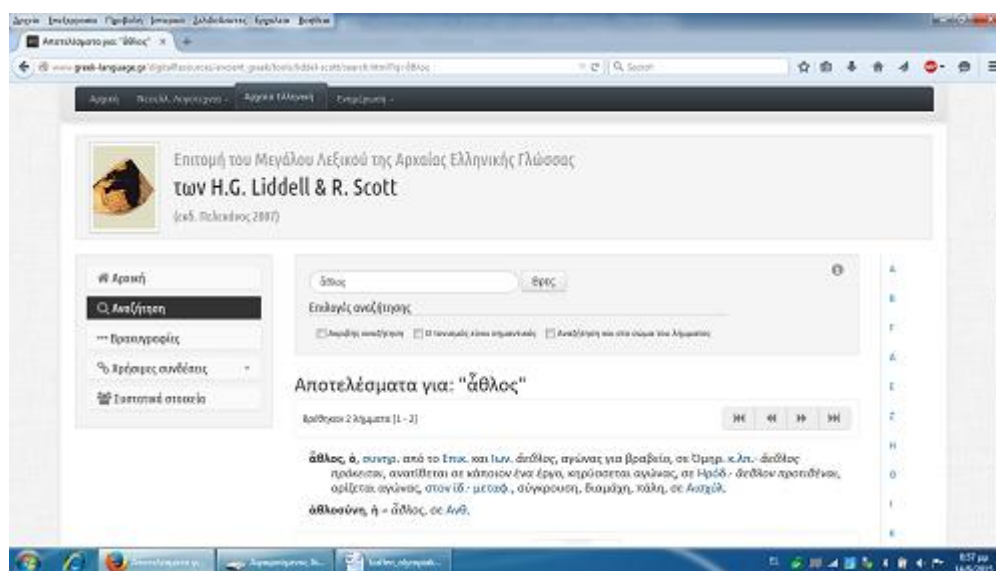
Αρχείο Επεξεργασία Προβολή Ιστορικό Σελιδοδείκτες Εργαλεία Βοήθεια

Αποτελέσματα για: "ἆθλος" ×

www.greek-language.gr/digitalResources/ancient_greek/tools/liddell-scott/search.html?lq=ἆθλος

Αρχική Νεοελλ. Λογοτεχνία Αρχαία Ελληνική Ενημέρωση

Επιτομή του Μεγάλου Λεξικού της Αρχαίας Ελληνικής Γλώσσας
των H.G. Liddell & R. Scott
(εκδ. Πελεκάνος 2007)

Αρχική
Αναζήτηση
Βραχυγραφίες
Χρήσιμες συνδέσεις
Συντελεστές

ἆθλος
Βρες
Επιλογές αναζήτησης

Αποτελέσματα για: "ἆθλος"

Βρέθηκαν 2 λήμματα [1 - 2]

ἆθλος, ὁ, συνηρ. από το Επικ. και Ιων. ἄεθλος, αγώνας για βραβεία, σε Όμηρ. κ.λπ.· ἄεθλος πρόκειται, ανατίθεται σε κάποιον ένα έργο, κηρύσσεται αγώνας, σε Ηρόδ.· ἄεθλον προτιθέναι, ορίζεται αγώνας, στον ίδ.· μεταφ., σύγκρουση, διαμάχη, πάλη, σε Αισχύλ.

ἀθλοσύνη, ἡ = ἆθλος, σε Ανθ.

Α Β Γ Δ Ε Ζ Η Θ Ι Κ

8:57 μμ